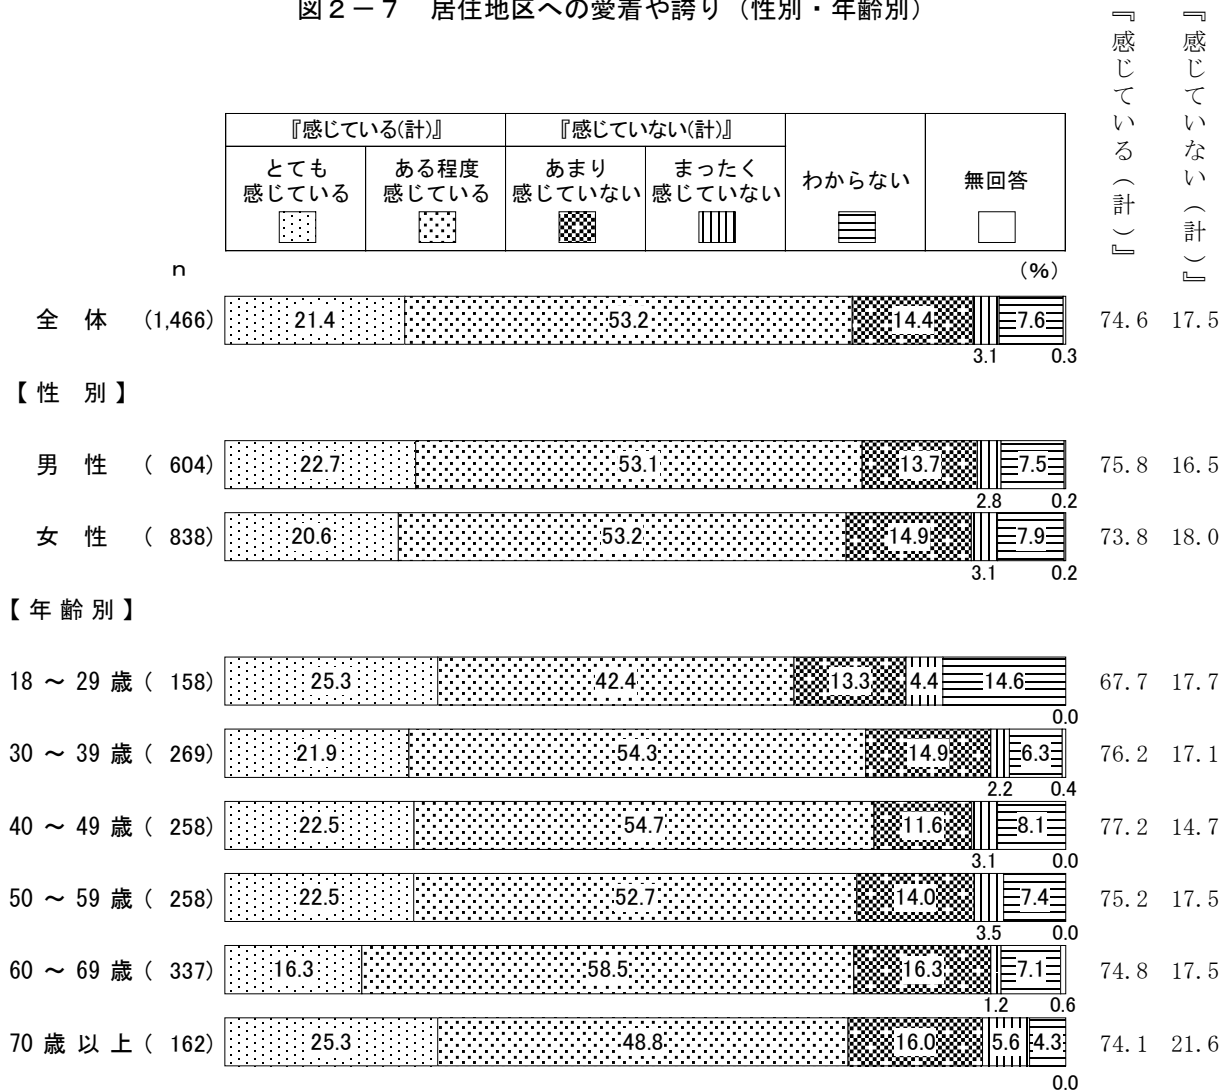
図２－７　居住地区への愛着や誇り（性別・年齢別）

| 『感じている(計)』 | | 『感じていない(計)』 | | | |
|---|---|---|---|---|---|
| とても感じている | ある程度感じている | あまり感じていない | まったく感じていない | わからない | 無回答 |

『感じている（計）』　『感じていない（計）』

n　(%)

全体 (1,466) 21.4 53.2 14.4 3.1 7.6 0.3　74.6 17.5

【性別】

男性 ( 604) 22.7 53.1 13.7 2.8 7.5 0.2　75.8 16.5

女性 ( 838) 20.6 53.2 14.9 3.1 7.9 0.2　73.8 18.0

【年齢別】

18 ～ 29 歳 ( 158) 25.3 42.4 13.3 4.4 14.6 0.0　67.7 17.7

30 ～ 39 歳 ( 269) 21.9 54.3 14.9 2.2 6.3 0.4　76.2 17.1

40 ～ 49 歳 ( 258) 22.5 54.7 11.6 3.1 8.1 0.0　77.2 14.7

50 ～ 59 歳 ( 258) 22.5 52.7 14.0 3.5 7.4 0.0　75.2 17.5

60 ～ 69 歳 ( 337) 16.3 58.5 16.3 1.2 7.1 0.6　74.8 17.5

70 歳以上 ( 162) 25.3 48.8 16.0 5.6 4.3 0.0　74.1 21.6